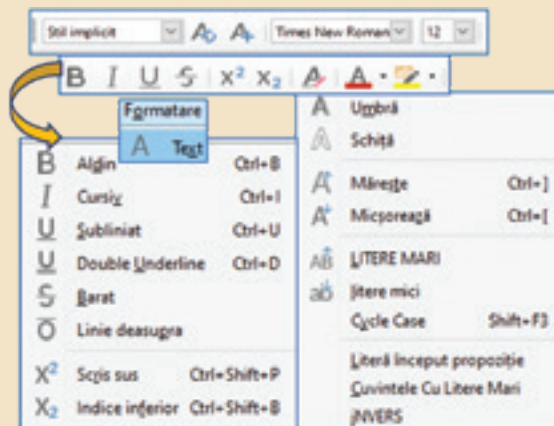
Stil implicit
Times New Roman
12
B I U S X² X₂
Formatare
Text

Aldin Ctrl+B
Cursiv Ctrl+I
Subliniat Ctrl+U
Double Underline Ctrl+D
Barat
Linie deasupra
Scris sus Ctrl+Shift+P
Indice inferior Ctrl+Shift+B

Umbră
Schiță
Mărește Ctrl+]
Micșorează Ctrl+[
LITERE MARI
litere mici
Cycle Case Shift+F3
Literă început propoziție
Cuvintele Cu Litere Mari
iNVERS